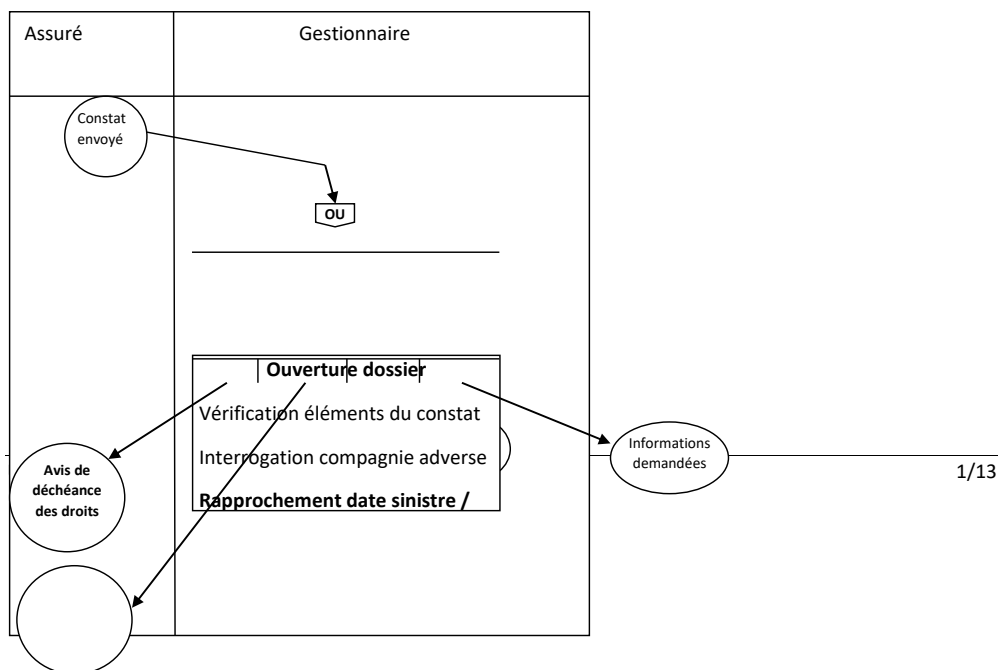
| Assuré | Gestionnaire |
|---|---|

Constat envoyé

OU

Ouverture dossier

Vérification éléments du constat

Interrogation compagnie adverse

Rapprochement date sinistre /

Avis de déchéance des droits

Informations demandées

1/13